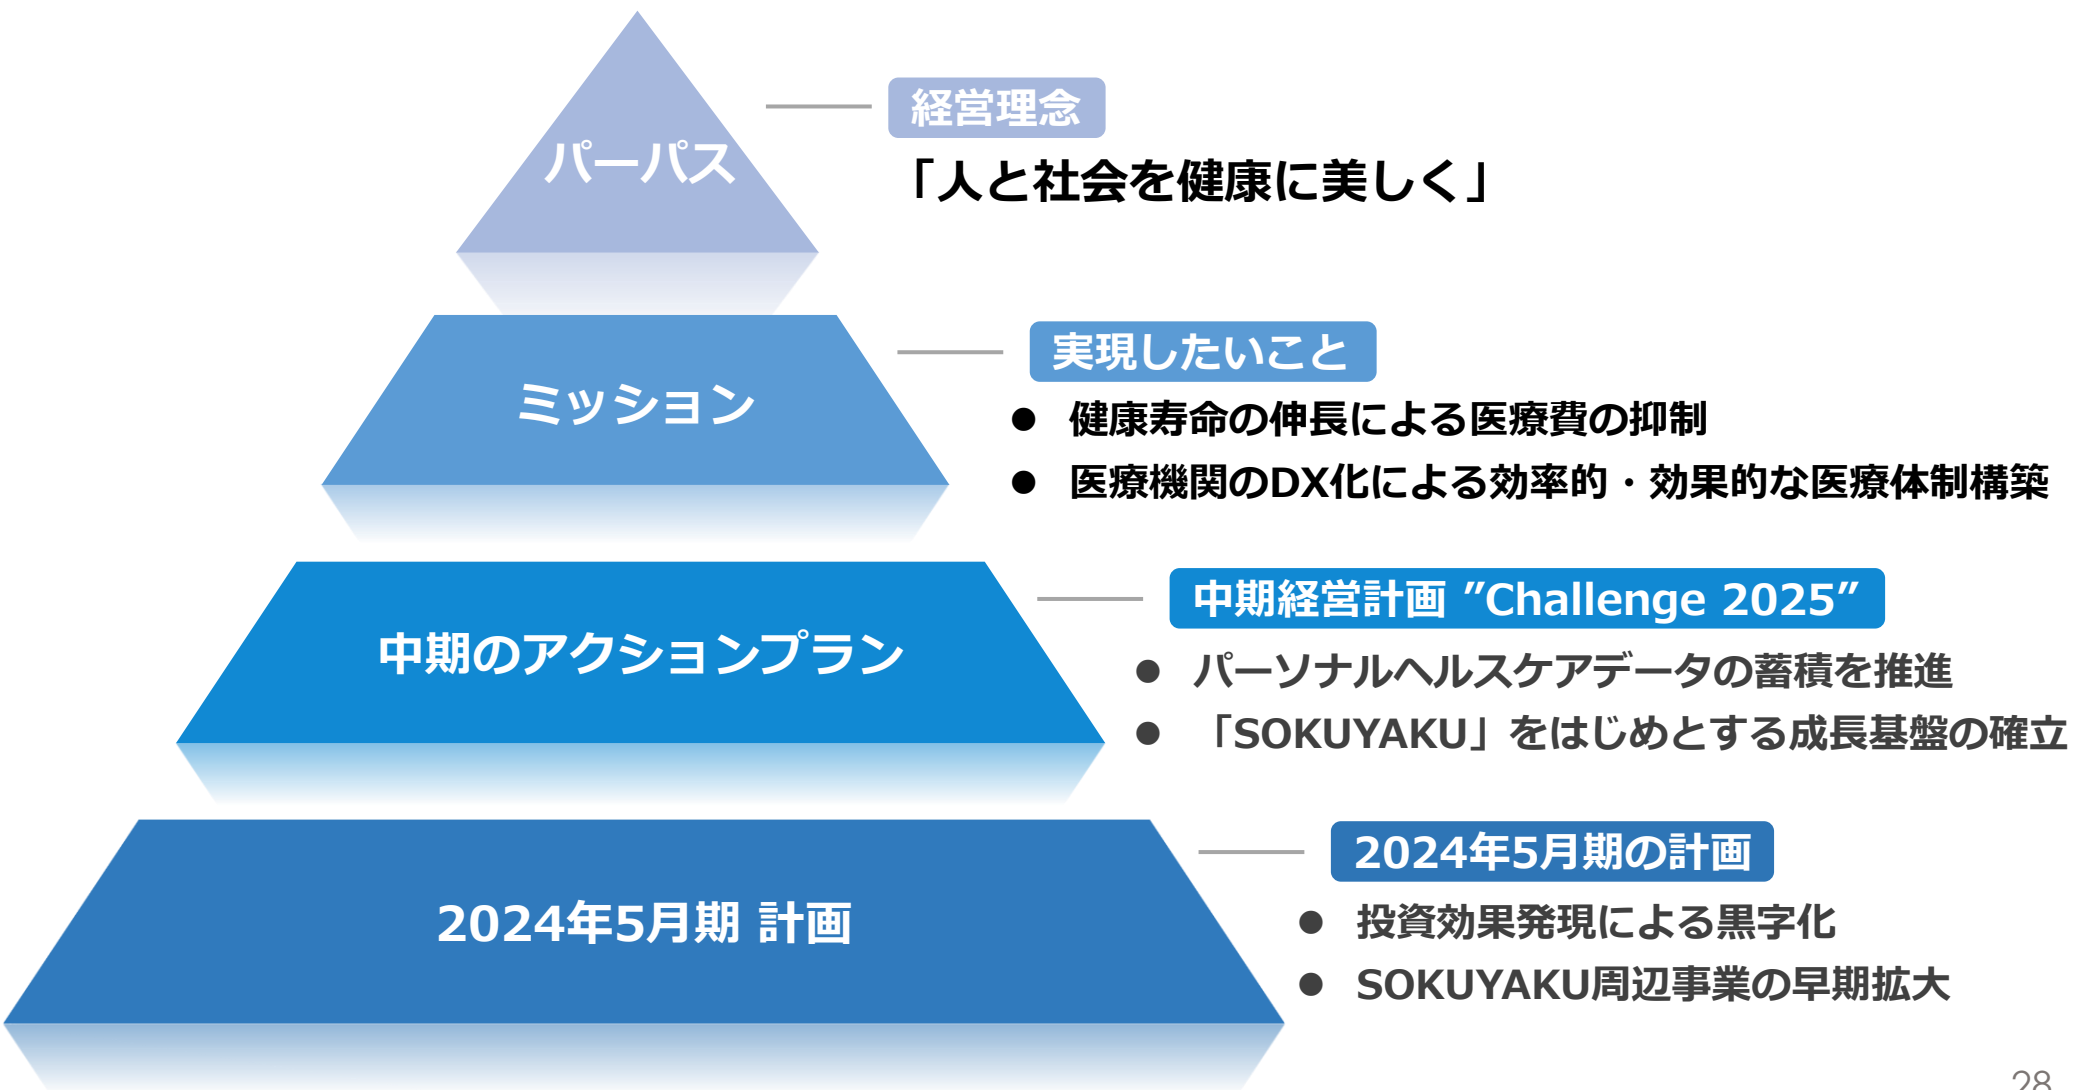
パーパス

経営理念

「人と社会を健康に美しく」

ミッション

実現したいこと

● 健康寿命の伸長による医療費の抑制
● 医療機関のDX化による効率的・効果的な医療体制構築

中期のアクションプラン

中期経営計画 ”Challenge 2025”

● パーソナルヘルスケアデータの蓄積を推進
● 「SOKUYAKU」をはじめとする成長基盤の確立

2024年5月期 計画

2024年5月期の計画

● 投資効果発現による黒字化
● SOKUYAKU周辺事業の早期拡大

28